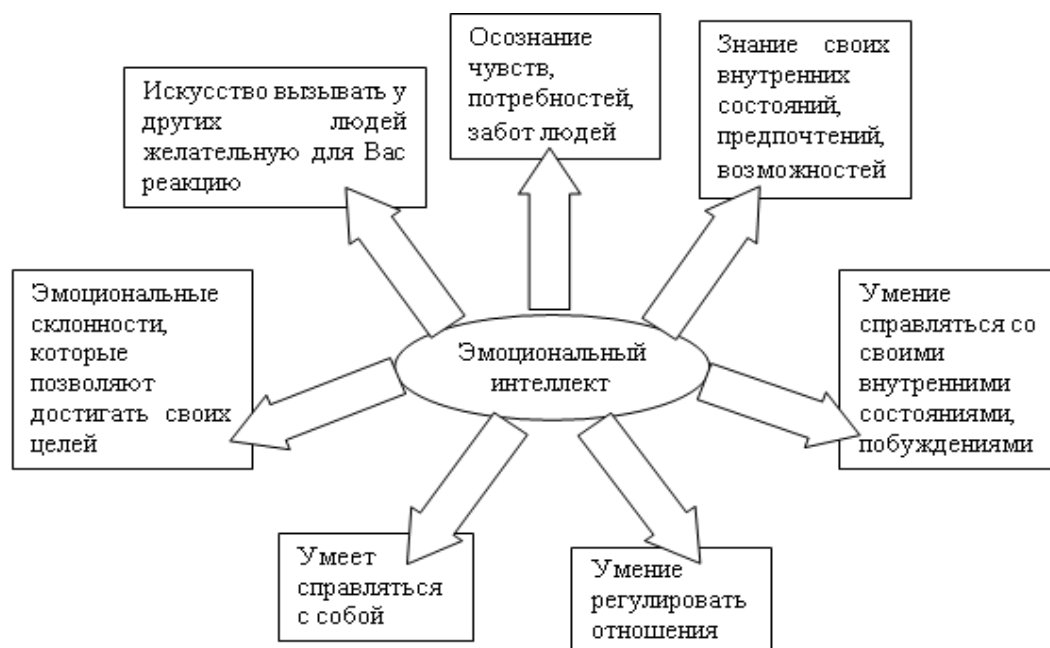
Осознание чувств, потребностей, забот людей

Знание своих внутренних состояний, предпочтений, возможностей

Искусство вызывать у других людей желательную для Вас реакцию

Эмоциональные склонности, которые позволяют достигать своих целей

Эмоциональный интеллект

Умение справляться со своими внутренними состояниями, побуждениями

Умеет справляться с собой

Умение регулировать отношения